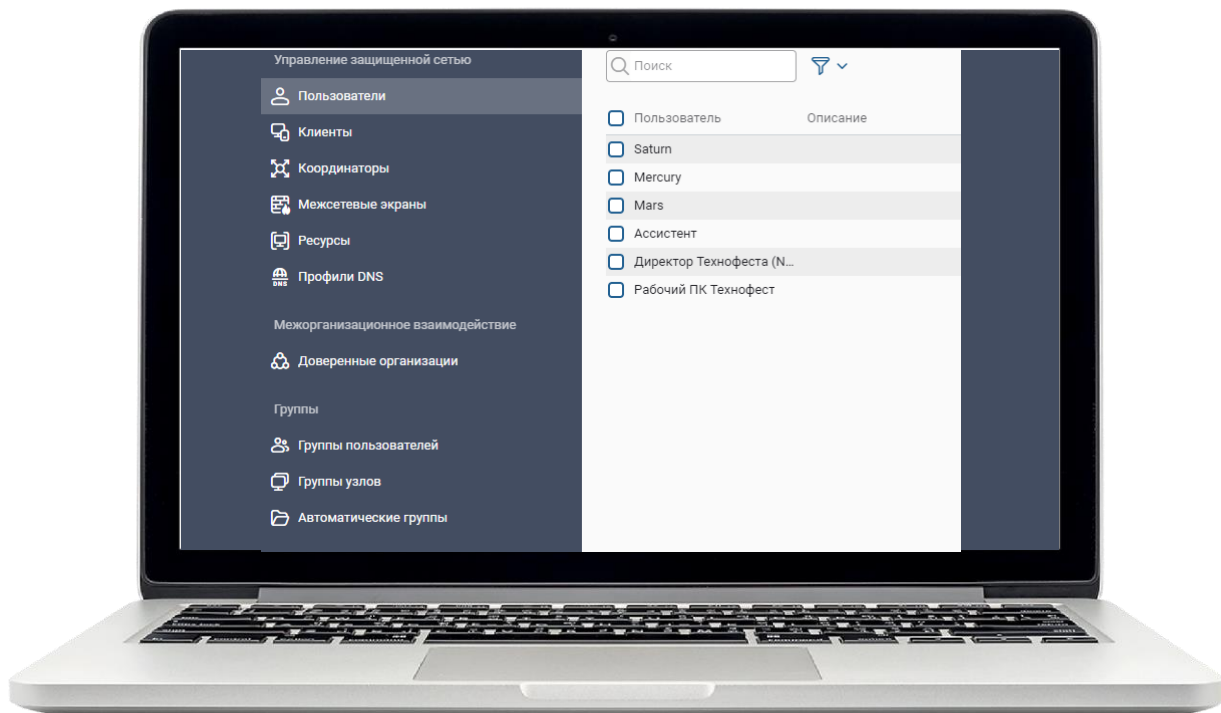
Управление защищенной сетью
Пользователи
Клиенты
Координаторы
Межсетевые экраны
Ресурсы
Профили DNS

Межорганизационное взаимодействие
Доверенные организации

Группы
Группы пользователей
Группы узлов
Автоматические группы

Поиск

| Пользователь | Описание |
|---|---|
| Saturn | |
| Mercury | |
| Mars | |
| Ассистент | |
| Директор Технофеста (N... | |
| Рабочий ПК Технофест | |